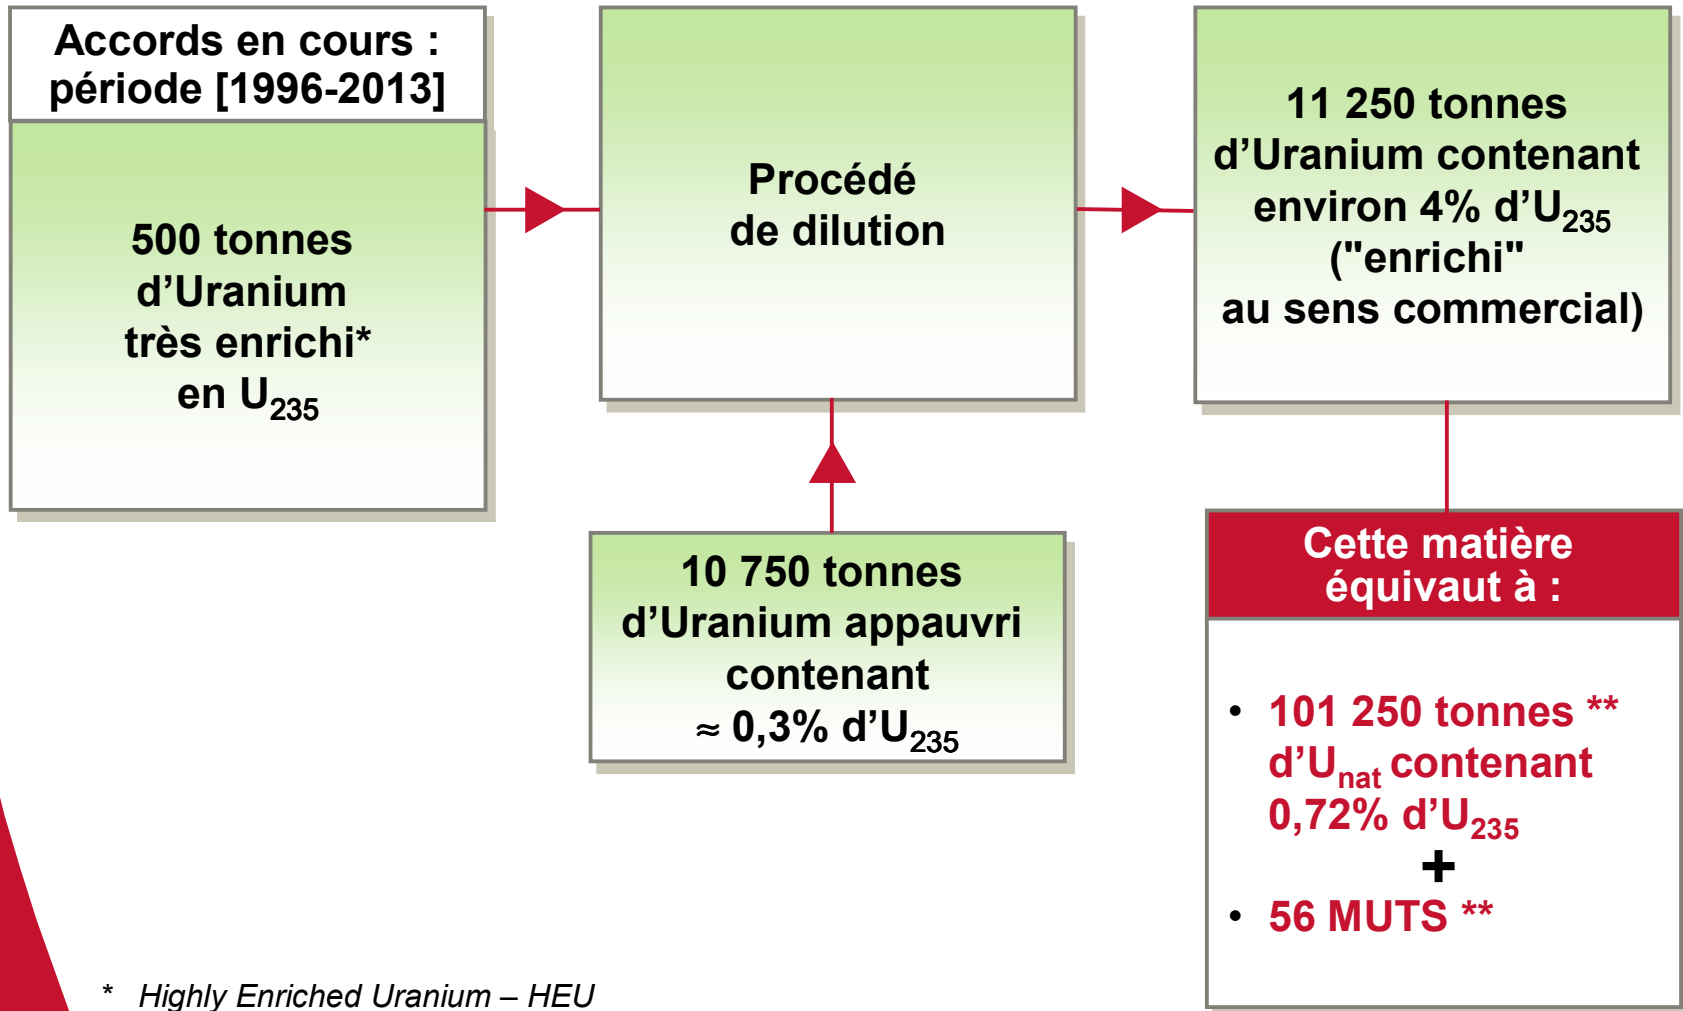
Accords en cours : période [1996-2013]

500 tonnes d’Uranium très enrichi* en $U_{235}$

Procédé de dilution

11 250 tonnes d’Uranium contenant environ 4% d’$U_{235}$ ("enrichi" au sens commercial)

10 750 tonnes d’Uranium appauvri contenant ≈ 0,3% d’$U_{235}$

Cette matière équivaut à :

• 101 250 tonnes ** d’$U_{nat}$ contenant 0,72% d’$U_{235}$

+

• 56 MUTS **

* Highly Enriched Uranium – HEU